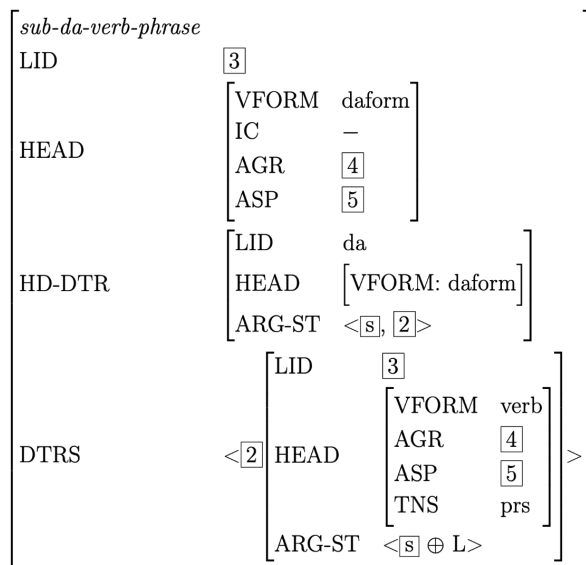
sub-da-verb-phrase

LID $\boxed{3}$

HEAD $\begin{bmatrix} \text{VFORM} & \text{daform} \\ \text{IC} & - \\ \text{AGR} & \boxed{4} \\ \text{ASP} & \boxed{5} \end{bmatrix}$

HD-DTR $\begin{bmatrix} \text{LID} & \text{da} \\ \text{HEAD} & [\text{VFORM: daform}] \\ \text{ARG-ST} & <\boxed{\text{s}}, \boxed{2}> \end{bmatrix}$

DTRS $<\boxed{2}\begin{bmatrix} \text{LID} & \boxed{3} \\ \text{HEAD} & \begin{bmatrix} \text{VFORM} & \text{verb} \\ \text{AGR} & \boxed{4} \\ \text{ASP} & \boxed{5} \\ \text{TNS} & \text{prs} \end{bmatrix} \\ \text{ARG-ST} & <\boxed{\text{s}} \oplus \text{L}> \end{bmatrix}>$